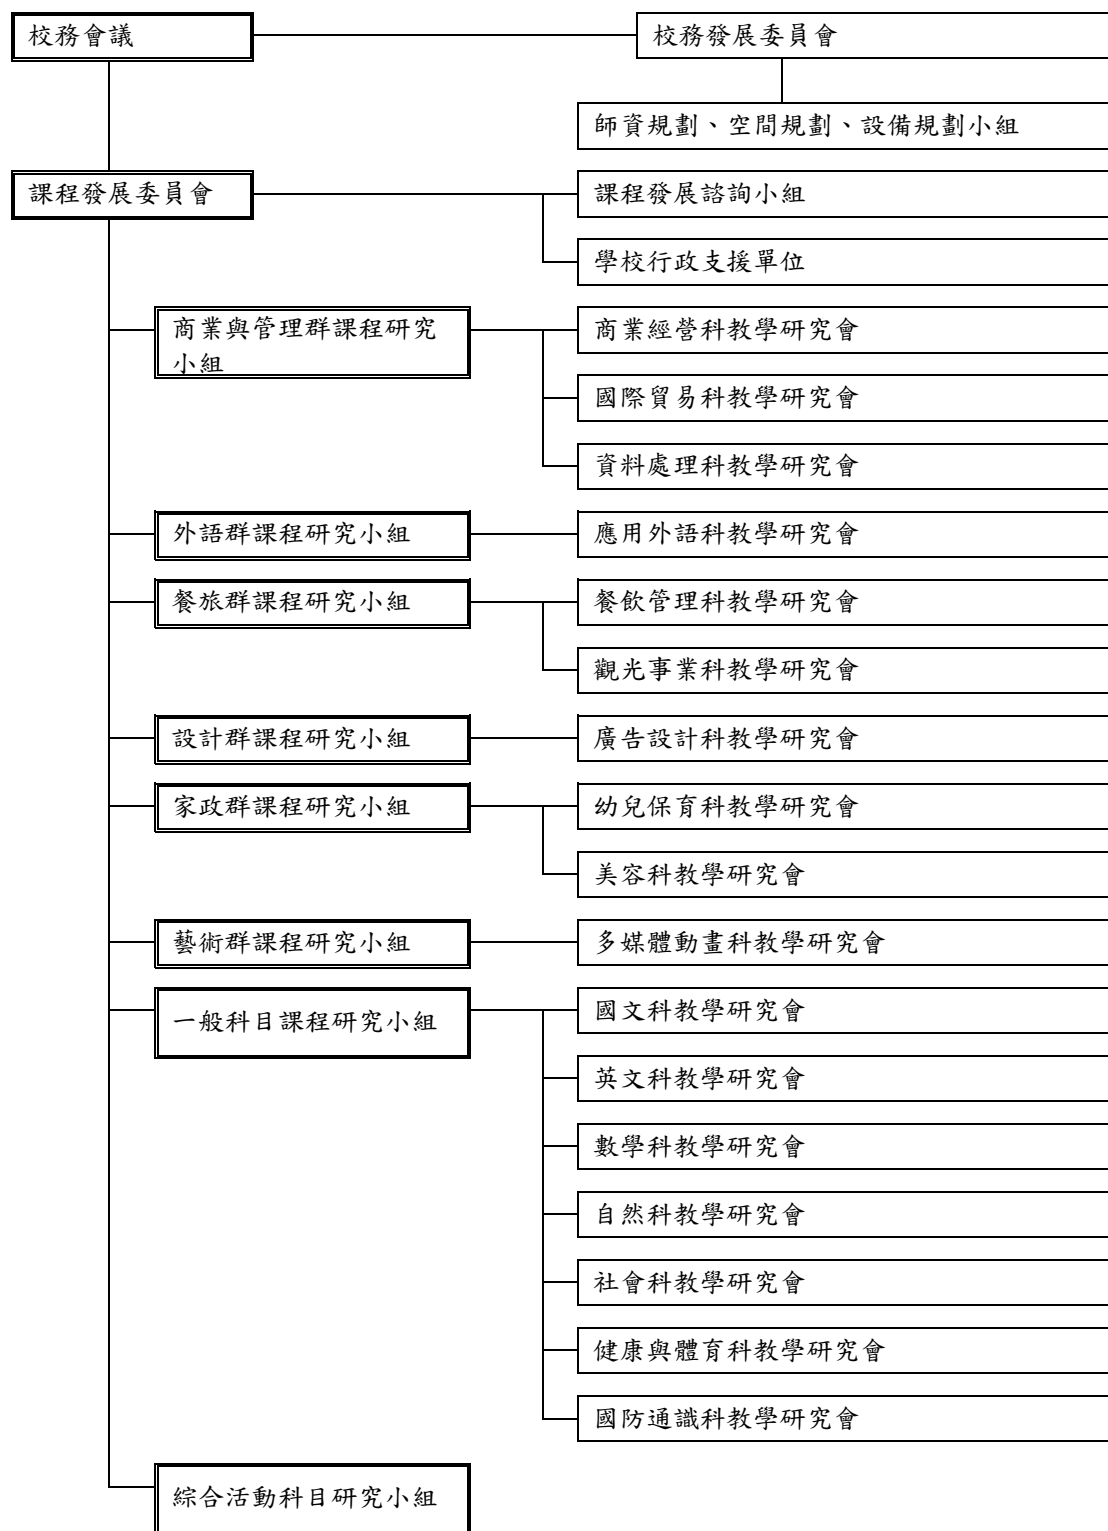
校務會議

校務發展委員會

師資規劃、空間規劃、設備規劃小組

課程發展委員會

課程發展諮詢小組

學校行政支援單位

商業與管理群課程研究小組

商業經營科教學研究會

國際貿易科教學研究會

資料處理科教學研究會

外語群課程研究小組

應用外語科教學研究會

餐旅群課程研究小組

餐飲管理科教學研究會

觀光事業科教學研究會

設計群課程研究小組

廣告設計科教學研究會

家政群課程研究小組

幼兒保育科教學研究會

美容科教學研究會

藝術群課程研究小組

多媒體動畫科教學研究會

一般科目課程研究小組

國文科教學研究會

英文科教學研究會

數學科教學研究會

自然科教學研究會

社會科教學研究會

健康與體育科教學研究會

國防通識科教學研究會

綜合活動科目研究小組